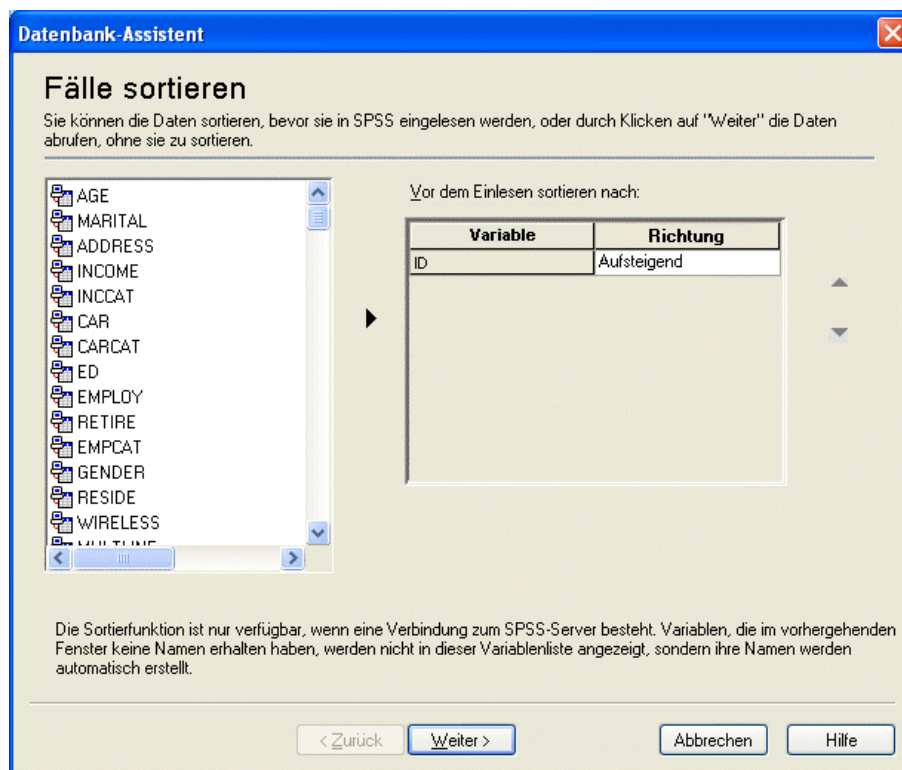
Datenbank-Assistent

Fälle sortieren

Sie können die Daten sortieren, bevor sie in SPSS eingelesen werden, oder durch Klicken auf "Weiter" die Daten abrufen, ohne sie zu sortieren.

AGE
MARITAL
ADDRESS
INCOME
INCCAT
CAR
CARCAT
ED
EMPLOY
RETIRE
EMPCAT
GENDER
RESIDE
WIRELESS
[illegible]

Vor dem Einlesen sortieren nach:

| Variable | Richtung |
|---|---|
| ID | Aufsteigend |

Die Sortierfunktion ist nur verfügbar, wenn eine Verbindung zum SPSS-Server besteht. Variablen, die im vorhergehenden Fenster keine Namen erhalten haben, werden nicht in dieser Variablenliste angezeigt, sondern ihre Namen werden automatisch erstellt.

< Zurück
Weiter >
Abbrechen
Hilfe